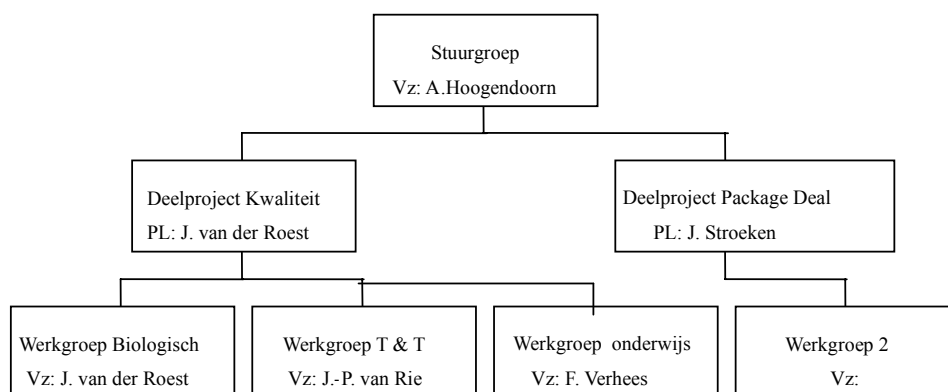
Stuurgroep
Vz: A.Hoogendoorn

Deelproject Kwaliteit
PL: J. van der Roest

Deelproject Package Deal
PL: J. Stroeken

Werkgroep Biologisch
Vz: J. van der Roest

Werkgroep T & T
Vz: J.-P. van Rie

Werkgroep onderwijs
Vz: F. Verhees

Werkgroep 2
Vz: